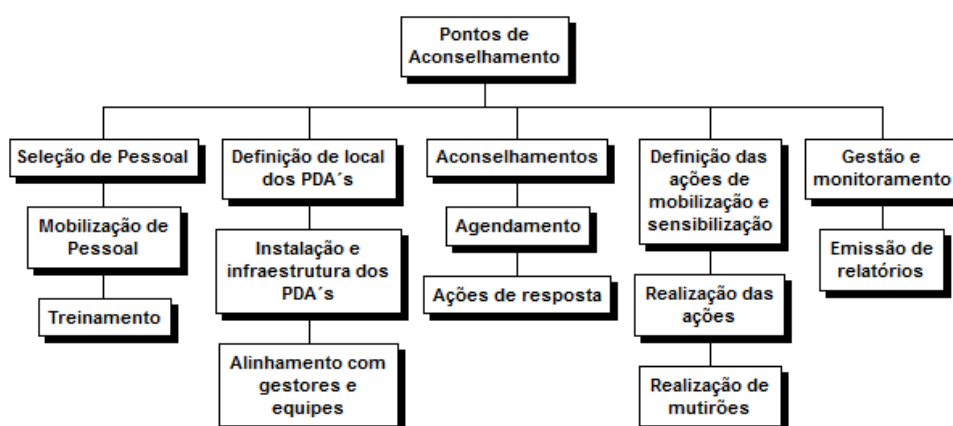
Pontos de Aconselhamento

Seleção de Pessoal

Mobilização de Pessoal

Treinamento

Definição de local dos PDA´s

Instalação e infraestrutura dos PDA´s

Alinhamento com gestores e equipes

Aconselhamentos

Agendamento

Ações de resposta

Definição das ações de mobilização e sensibilização

Realização das ações

Realização de mutirões

Gestão e monitoramento

Emissão de relatórios